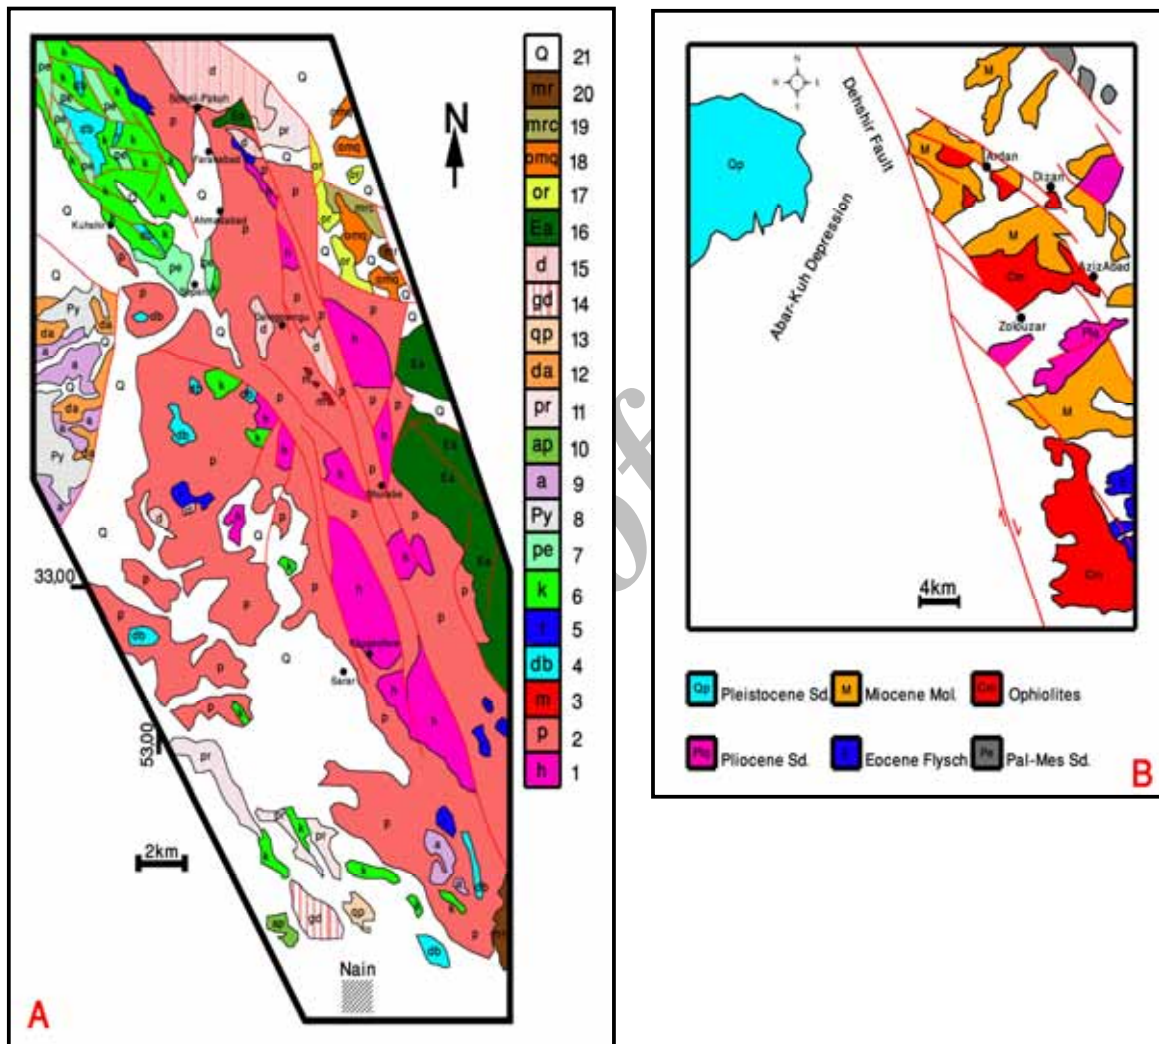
N

| Q | 21 |
|---|---|
| mr | 20 |
| mrc | 19 |
| omq | 18 |
| or | 17 |
| Es | 16 |
| d | 15 |
| gd | 14 |
| qp | 13 |
| da | 12 |
| pr | 11 |
| ap | 10 |
| a | 9 |
| Py | 8 |
| pe | 7 |
| k | 6 |
| t | 5 |
| db | 4 |
| m | 3 |
| p | 2 |
| h | 1 |

Soheil-Pakuh
Farahabad
Ahmadabad
Kuhshir
Separan
Dehomagu
Nain
Sarar
Kalpardan
Shahabe

33,00
53,00
2km
A

Dehshir Fault
Abar-Kuh Depression
Ardan
Dizan
Aziz Abad
Zolouzar
Qp
M
Om
Plio
4km

Pleistocene Sd.
Miocene Mol.
Ophiolites
Pliocene Sd.
Eocene Flysch
Pal-Mes Sd.
B